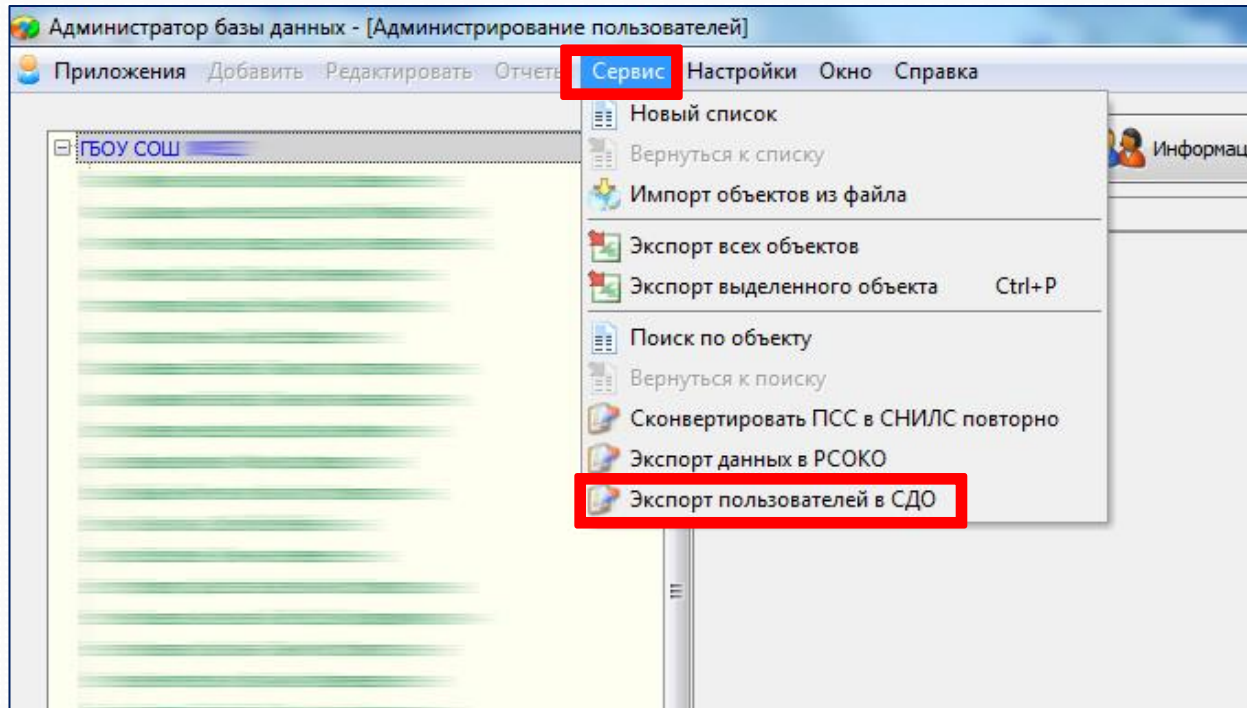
Администратор базы данных - [Администрирование пользователей]

Приложения Добавить Редактировать Отчеты Сервис Настройки Окно Справка

ГБОУ СОШ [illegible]

Информац

Новый список
Вернуться к списку
Импорт объектов из файла
Экспорт всех объектов
Экспорт выделенного объекта Ctrl+P
Поиск по объекту
Вернуться к поиску
Сконвертировать ПСС в СНИЛС повторно
Экспорт данных в РСОКО
Экспорт пользователей в СДО